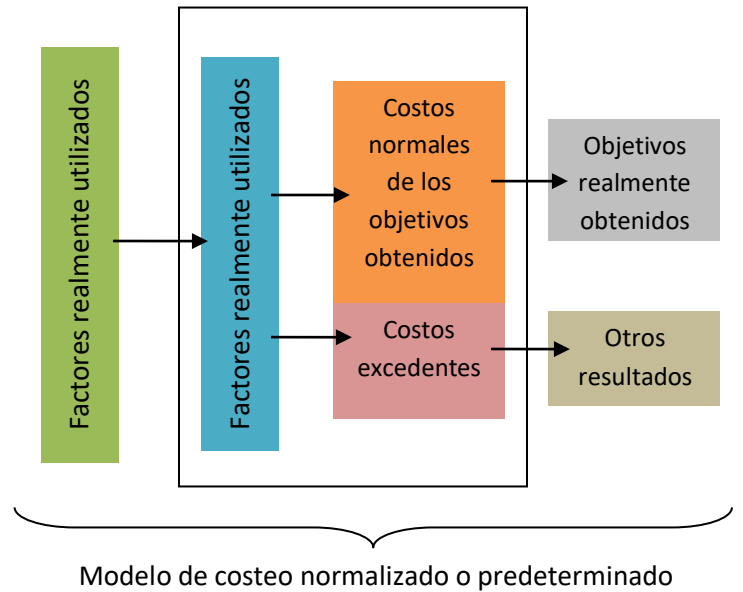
Factores realmente utilizados

Factores realmente utilizados

Costos normales de los objetivos obtenidos

Objetivos realmente obtenidos

Costos excedentes

Otros resultados

Modelo de costeo normalizado o predeterminado